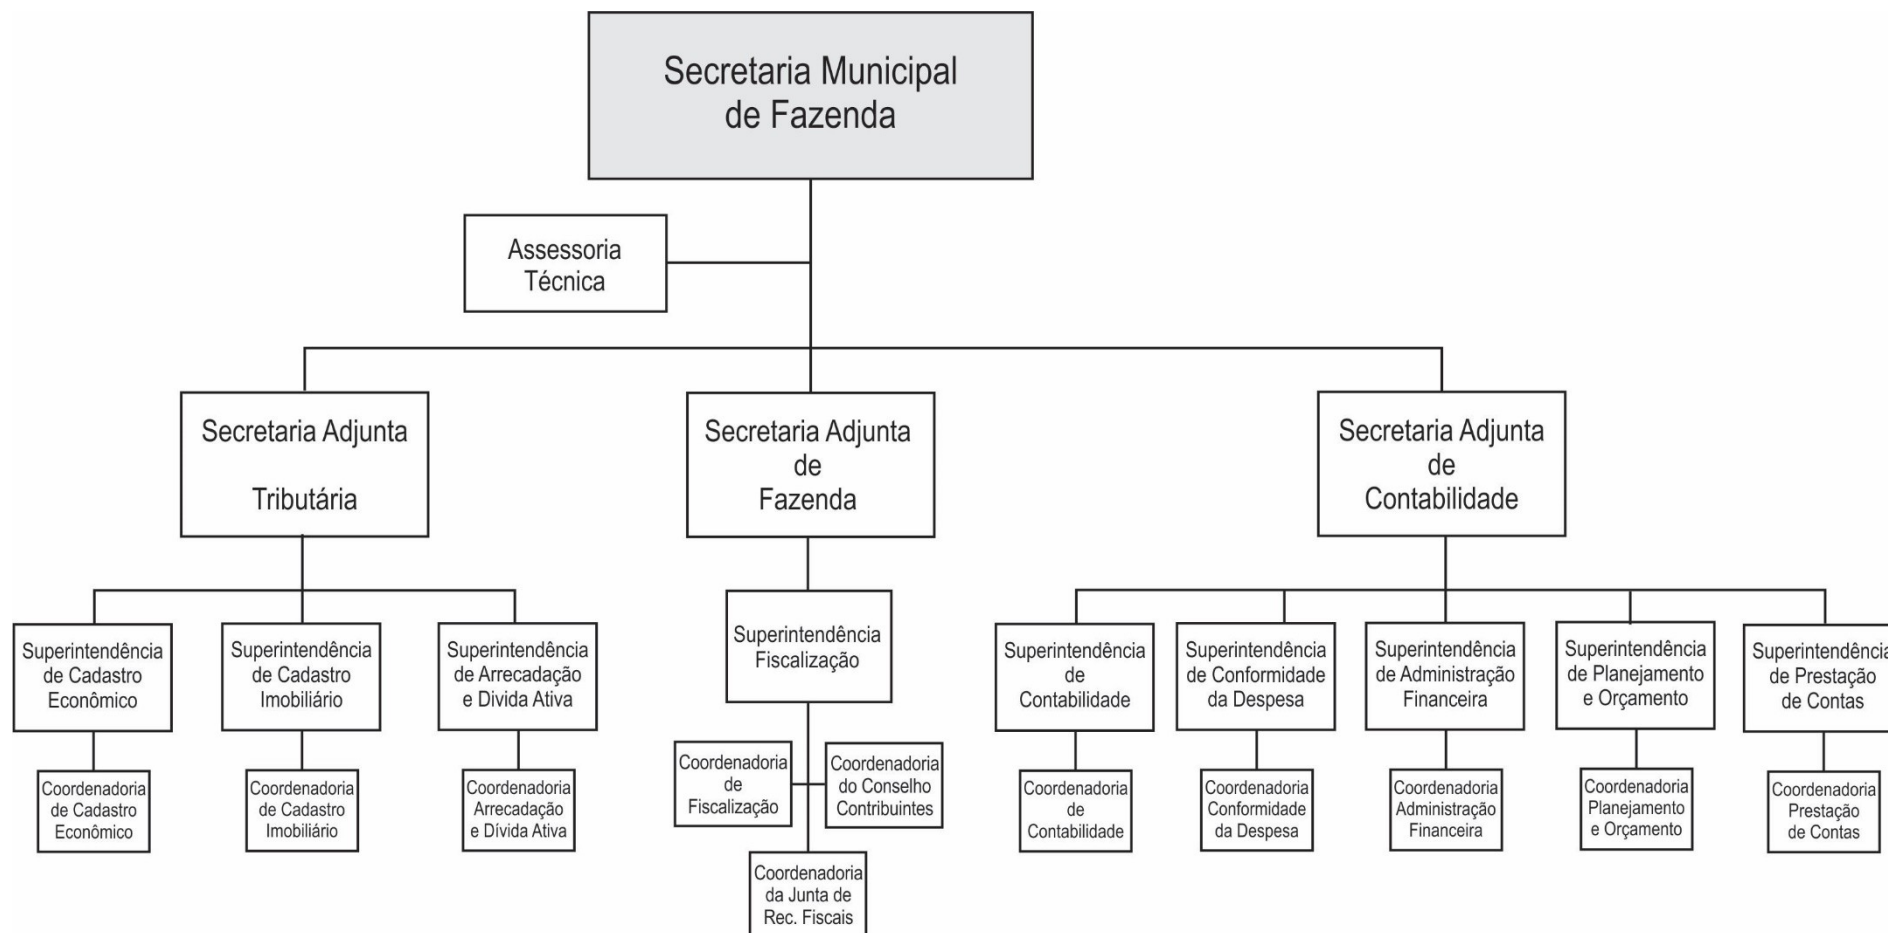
Secretaria Municipal de Fazenda

Assessoria Técnica

Secretaria Adjunta Tributária

Superintendência de Cadastro Econômico

Coordenadoria de Cadastro Econômico

Superintendência de Cadastro Imobiliário

Coordenadoria de Cadastro Imobiliário

Superintendência de Arrecadação e Divida Ativa

Coordenadoria Arrecadação e Dívida Ativa

Secretaria Adjunta de Fazenda

Superintendência Fiscalização

Coordenadoria de Fiscalização

Coordenadoria do Conselho Contribuintes

Coordenadoria da Junta de Rec. Fiscais

Secretaria Adjunta de Contabilidade

Superintendência de Contabilidade

Coordenadoria de Contabilidade

Superintendência de Conformidade da Despesa

Coordenadoria Conformidade da Despesa

Superintendência de Administração Financeira

Coordenadoria Administração Financeira

Superintendência de Planejamento e Orçamento

Coordenadoria Planejamento e Orçamento

Superintendência de Prestação de Contas

Coordenadoria Prestação de Contas